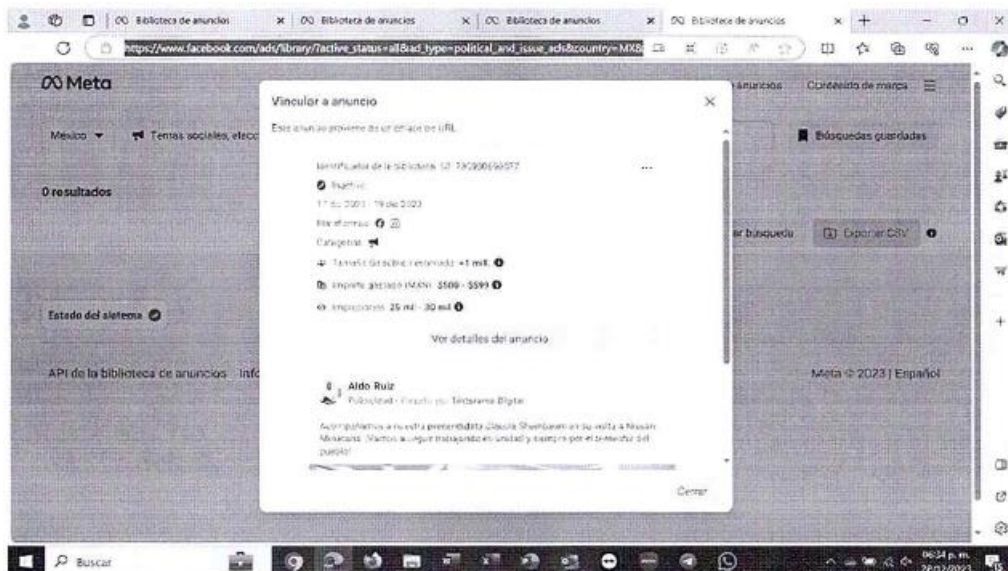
Biblioteca de anuncios | Biblioteca de anuncios | Biblioteca de anuncios | Biblioteca de anuncios

https://www.facebook.com/ads/library/?active_status=all&ad_type=political_and_issue_ads&country=MX&

Meta

anuncios | Contenido de marca

México | Temas sociales, elecc

Búsquedas guardadas

0 resultados

ar búsqueda | Exportar CSV

Estado del sistema

API de la biblioteca de anuncios Info

Meta © 2023 | Español

Vincular a anuncio

Este anuncio proviene de un enlace de URL.

Identificador de la biblioteca: 12 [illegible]

Inactivo

17 dic 2023 - 19 dic 2023

Plataformas

Categorías

Tamaño de público estimado: >1 mill.

Importe gastado (MXN): $500 - $599

Impresiones: 25 mil - 30 mil

Ver detalles del anuncio

Aldo Ruiz

Publicidad · Pagado por: Tendencia Digital

Acompañamos a nuestra presidenta Claudia Sheinbaum en su visita a Nuevo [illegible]. ¡Vamos a seguir trabajando en unidad y siempre por el bienestar del pueblo!

Cerrar

Buscar

06:34 p.m. 28/12/2023